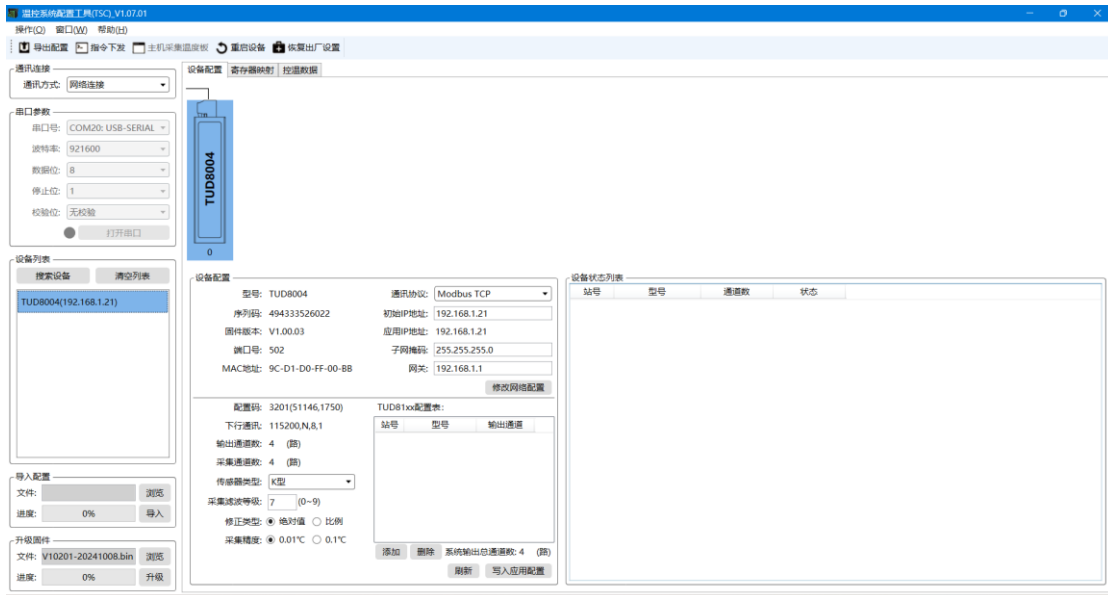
温控系统配置工具(TSC)_V1.07.01

操作(O) 窗口(W) 帮助(H)

导出配置 指令下发 主机采集温度板 重启设备 恢复出厂设置

通讯连接
通讯方式: 网络连接

串口参数
串口号: COM20: USB-SERIAL
波特率: 921600
数据位: 8
停止位: 1
校验位: 无校验
打开串口

设备列表
搜索设备 清空列表
TUD8004(192.168.1.21)

导入配置
文件:
浏览
进度: 0%
导入

升级固件
文件: V10201-20241008.bin
浏览
进度: 0%
升级

设备配置 寄存器映射 控温数据

TUD8004
0

设备配置
型号: TUD8004
序列码: 494333526022
固件版本: V1.00.03
端口号: 502
MAC地址: 9C-D1-D0-FF-00-BB
通讯协议: Modbus TCP
初始IP地址: 192.168.1.21
应用IP地址: 192.168.1.21
子网掩码: 255.255.255.0
网关: 192.168.1.1
修改网络配置

配置码: 3201(51146,1750)
下行通讯: 115200,N,8,1
输出通道数: 4 (路)
采集通道数: 4 (路)
传感器类型: K型
采集滤波等级: 7 (0~9)
修正类型: 绝对值 比例
采集精度: 0.01℃ 0.1℃

TUD81xx配置表:
| 站号 | 型号 | 输出通道 |
|---|---|---|

添加 删除 系统输出总通道数: 4 (路)
刷新 写入应用配置

设备状态列表
| 站号 | 型号 | 通道数 | 状态 |
|---|---|---|---|